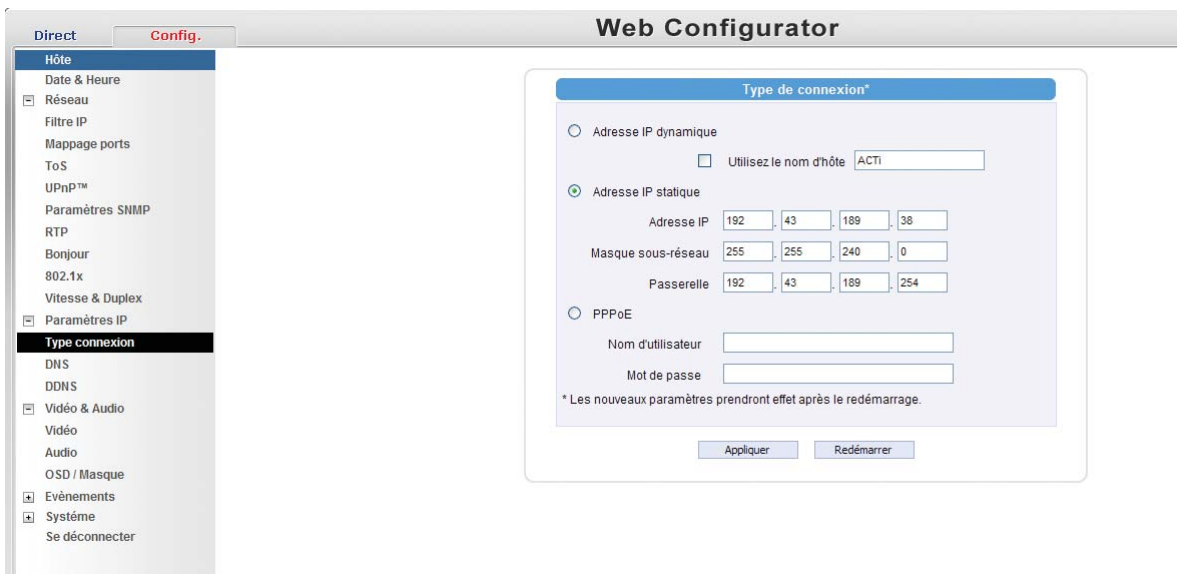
Direct Config.

Web Configurator

Hôte
Date & Heure
Réseau
Filtre IP
Mappage ports
ToS
UPnP™
Paramètres SNMP
RTP
Bonjour
802.1x
Vitesse & Duplex
Paramètres IP
Type connexion
DNS
DDNS
Vidéo & Audio
Vidéo
Audio
OSD / Masque
Evènements
Systéme
Se déconnecter

Type de connexion*

Adresse IP dynamique

Utilisez le nom d'hôte ACTi

Adresse IP statique

Adresse IP 192 . 43 . 189 . 38

Masque sous-réseau 255 . 255 . 240 . 0

Passerelle 192 . 43 . 189 . 254

PPPoE

Nom d'utilisateur

Mot de passe

* Les nouveaux paramètres prendront effet après le redémarrage.

Appliquer Redémarrer